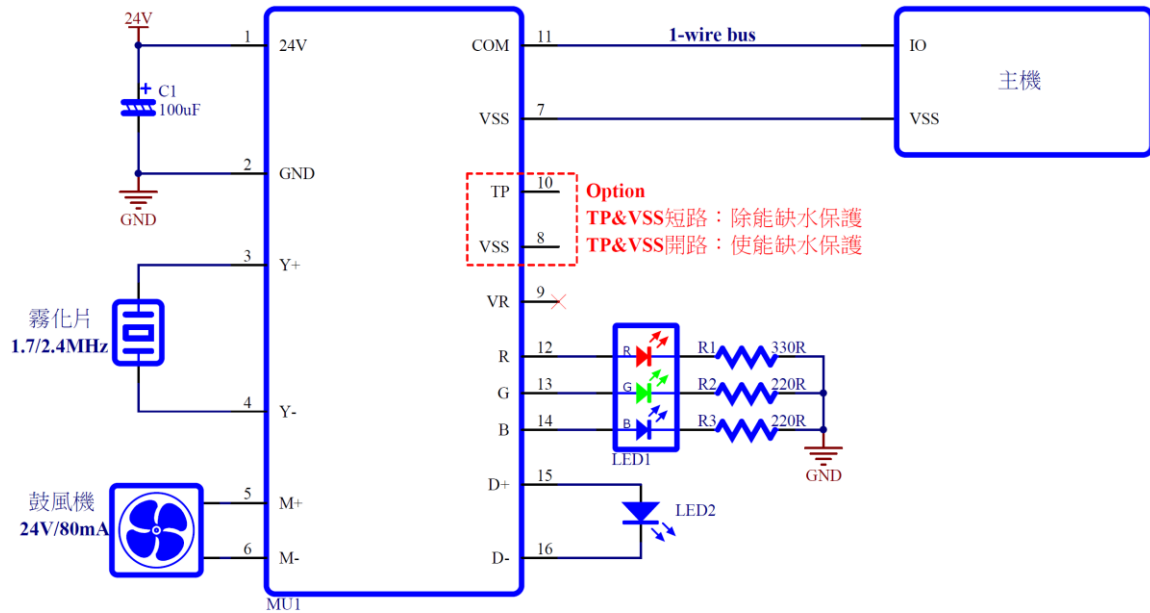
24V
1 24V
C1
100uF
2 GND
GND
3 Y+
霧化片
1.7/2.4MHz
4 Y-
鼓風機
24V/80mA
5 M+
6 M-
MU1

COM 11
1-wire bus
IO
主機
VSS 7
VSS
TP 10
VSS 8
Option
TP&VSS短路：除能缺水保護
TP&VSS開路：使能缺水保護
VR 9
R 12
G 13
B 14
R
G
B
LED1
R1 330R
R2 220R
R3 220R
GND
D+ 15
LED2
D- 16